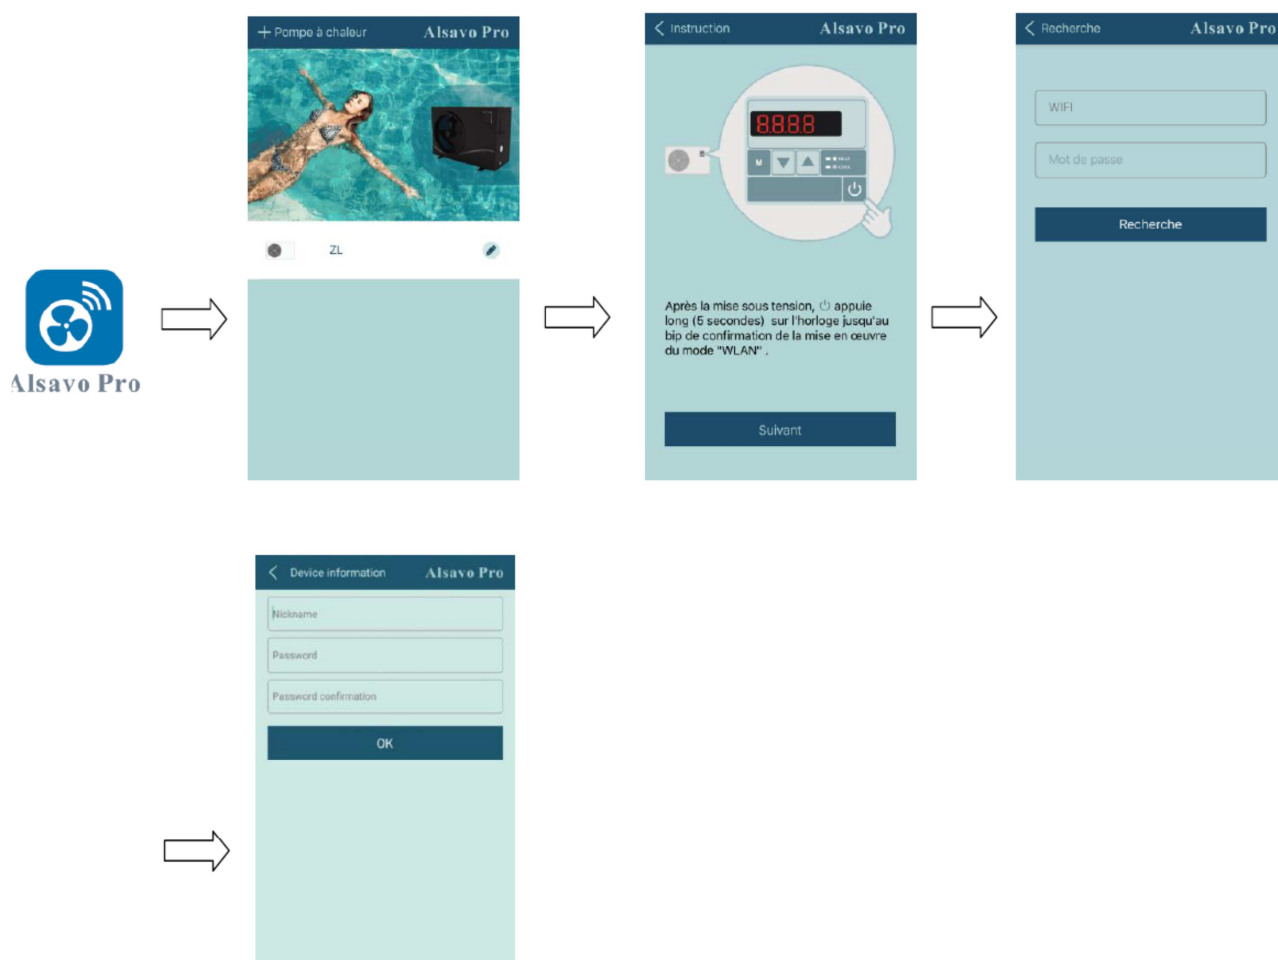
Alsavo Pro

+ Pompe à chaleur Alsavo Pro

ZL

< Instruction Alsavo Pro

8888

M

Après la mise sous tension, ⏻ appuie long (5 secondes) sur l'horloge jusqu'au bip de confirmation de la mise en œuvre du mode "WLAN" .

Suivant

< Recherche Alsavo Pro

WIFI

Mot de passe

Recherche

< Device information Alsavo Pro

Nickname

Password

Password confirmation

OK